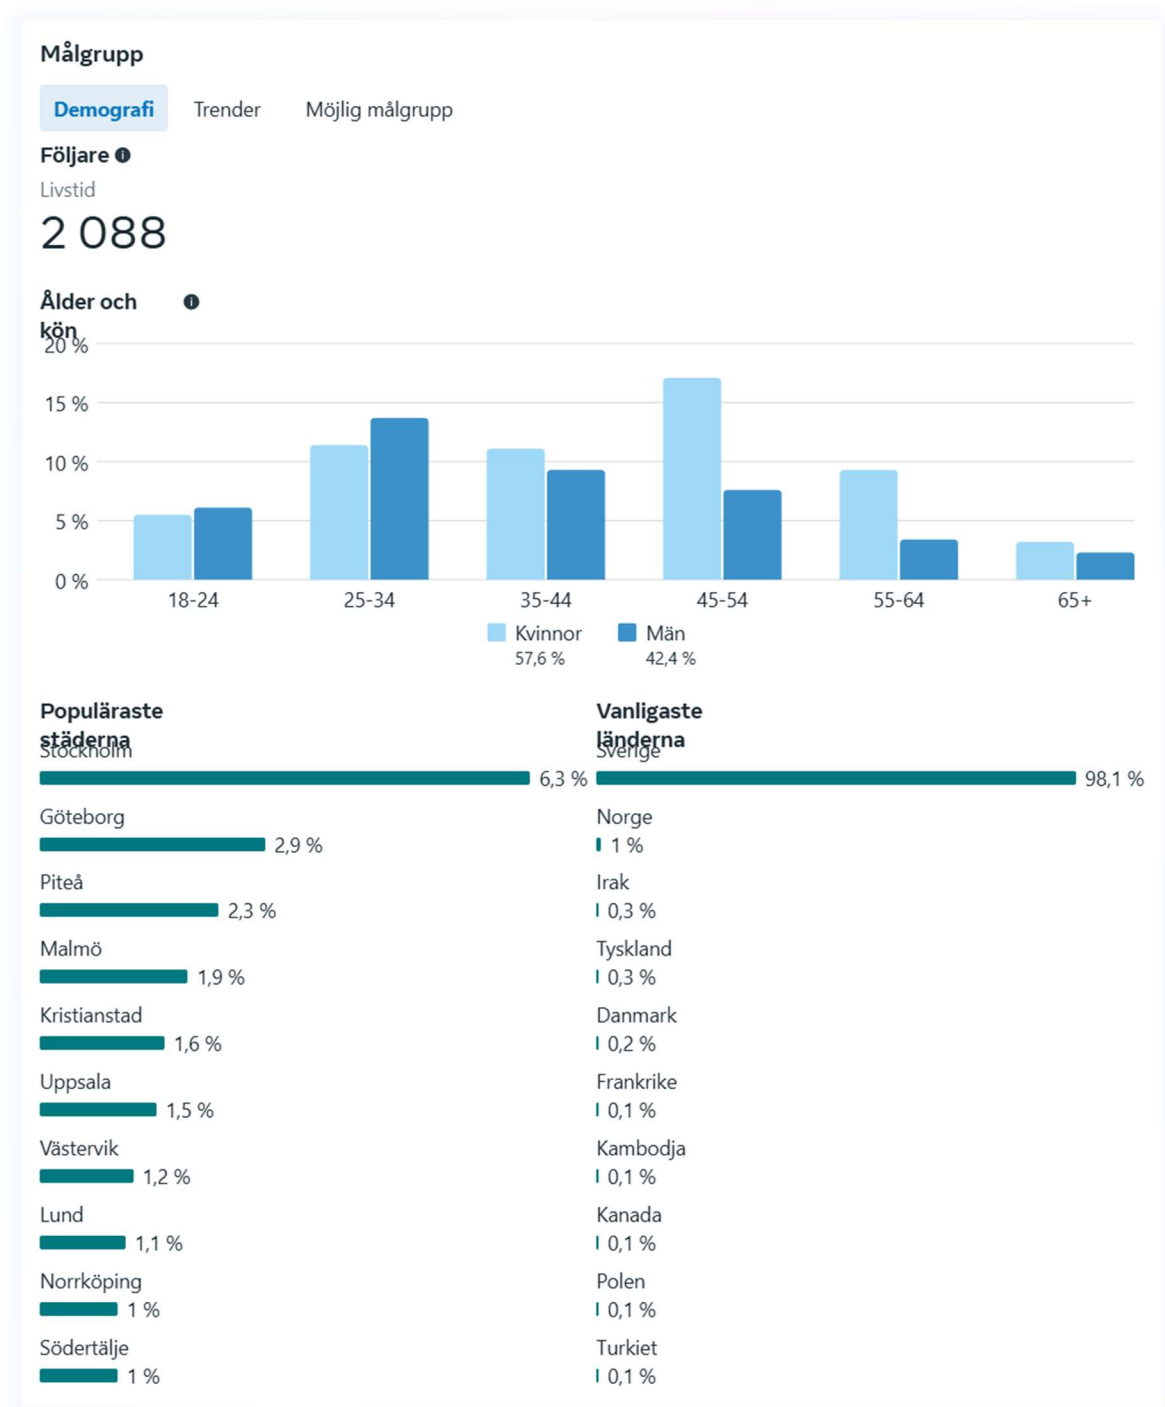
Målgrupp

Demografi Trender Möjlig målgrupp

Följare

Livstid

2 088

Ålder och kön

20 %
15 %
10 %
5 %
0 %

18-24 25-34 35-44 45-54 55-64 65+

Kvinnor 57,6 %
Män 42,4 %

Populäraste städerna

Stockholm 6,3 %
Göteborg 2,9 %
Piteå 2,3 %
Malmö 1,9 %
Kristianstad 1,6 %
Uppsala 1,5 %
Västervik 1,2 %
Lund 1,1 %
Norrköping 1 %
Södertälje 1 %

Vanligaste länderna

Sverige 98,1 %
Norge 1 %
Irak 0,3 %
Tyskland 0,3 %
Danmark 0,2 %
Frankrike 0,1 %
Kambodja 0,1 %
Kanada 0,1 %
Polen 0,1 %
Turkiet 0,1 %